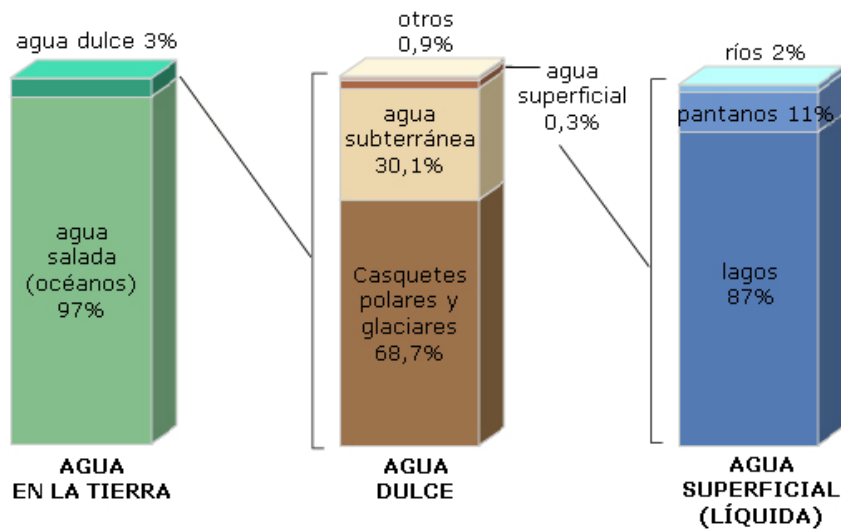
agua dulce 3%

agua salada (océanos) 97%

AGUA EN LA TIERRA

otros 0,9%

agua superficial 0,3%

agua subterránea 30,1%

Casquetes polares y glaciares 68,7%

AGUA DULCE

ríos 2%

pantanos 11%

lagos 87%

AGUA SUPERFICIAL (LÍQUIDA)